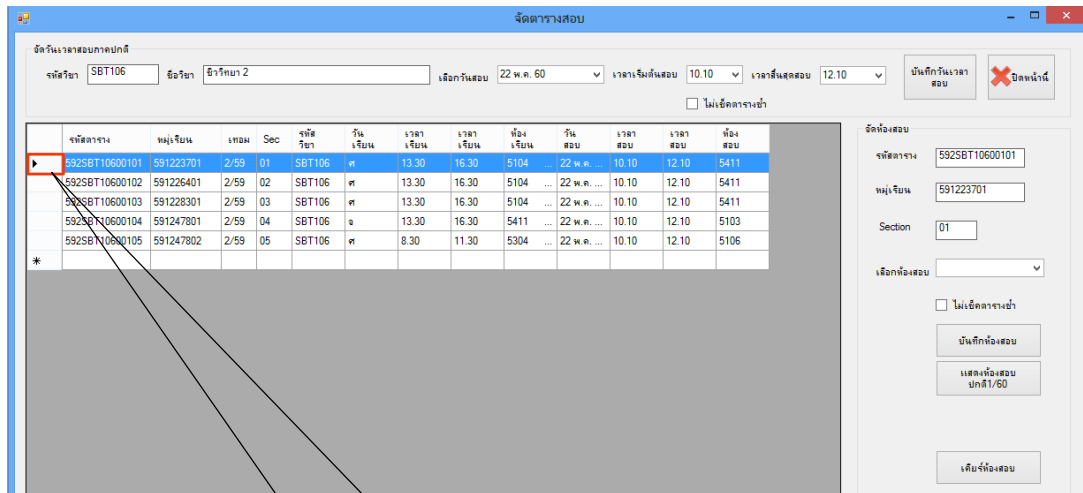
จัดตารางสอบ

จัดวันเวลาสอบภาคปกติ

รหัสวิชา SBT106 ชื่อวิชา ชีววิทยา 2 เลือกวันสอบ 22 พ.ค. 60 เวลาเริ่มต้นสอบ 10.10 เวลาสิ้นสุดสอบ 12.10 บันทึกวันเวลาสอบ ปิดหน้านี้

ไม่เช็คตารางซ้ำ

| | รหัสตาราง | หมู่เรียน | เทอม | Sec | รหัสวิชา | วันเรียน | เวลาเรียน | เวลาเรียน | ห้องเรียน | วันสอบ | เวลาสอบ | เวลาสอบ | ห้องสอบ |
|---|---|---|---|---|---|---|---|---|---|---|---|---|---|
| ▸ | 592SBT10600101 | 591223701 | 2/59 | 01 | SBT106 | ศ | 13.30 | 16.30 | 5104 | 22 พ.ค. ... | 10.10 | 12.10 | 5411 |
| | 592SBT10600102 | 591226401 | 2/59 | 02 | SBT106 | ศ | 13.30 | 16.30 | 5104 | 22 พ.ค. ... | 10.10 | 12.10 | 5411 |
| | 592SBT10600103 | 591228301 | 2/59 | 03 | SBT106 | ศ | 13.30 | 16.30 | 5104 | 22 พ.ค. ... | 10.10 | 12.10 | 5411 |
| | 592SBT10600104 | 591247801 | 2/59 | 04 | SBT106 | จ | 13.30 | 16.30 | 5411 | 22 พ.ค. ... | 10.10 | 12.10 | 5103 |
| | 592SBT10600105 | 591247802 | 2/59 | 05 | SBT106 | ศ | 8.30 | 11.30 | 5304 | 22 พ.ค. ... | 10.10 | 12.10 | 5106 |
| * | | | | | | | | | | | | | |

จัดห้องสอบ

รหัสตาราง 592SBT10600101

หมู่เรียน 591223701

Section 01

เลือกห้องสอบ

ไม่เช็คตารางซ้ำ

บันทึกห้องสอบ

แสดงห้องสอบ ปกติ1/60

เคียร์ห้องสอบ